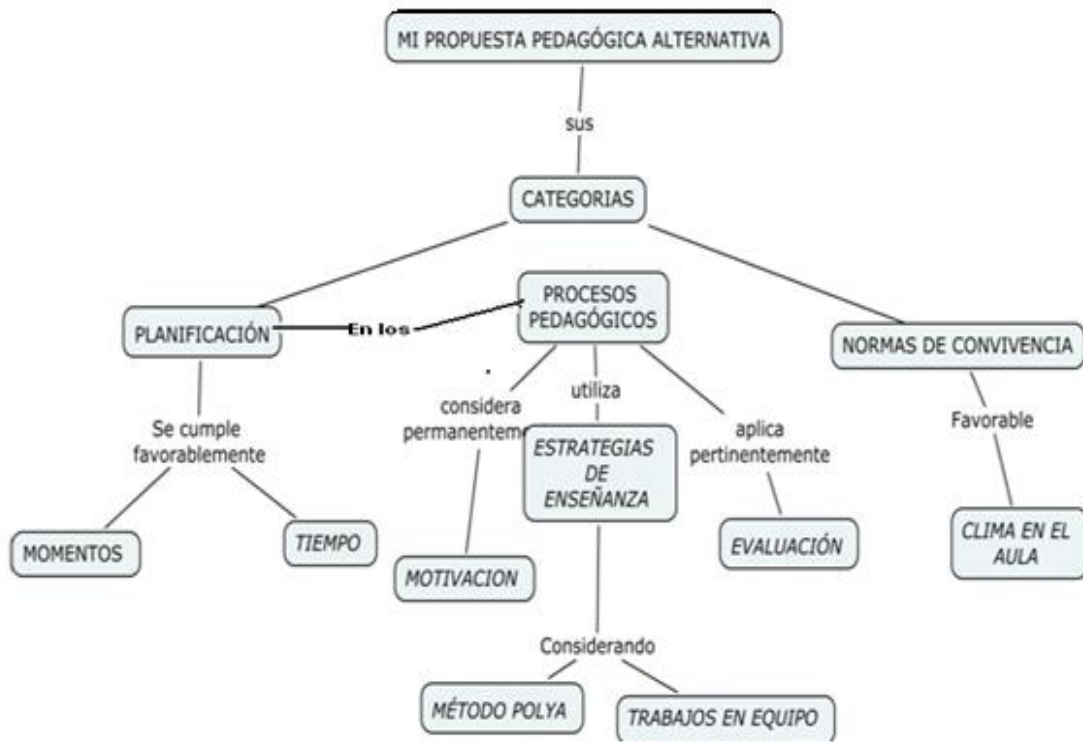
MI PROPUESTA PEDAGÓGICA ALTERNATIVA

sus

CATEGORIAS

PLANIFICACIÓN

En los

PROCESOS PEDAGÓGICOS

NORMAS DE CONVIVENCIA

Se cumple favorablemente

MOMENTOS

TIEMPO

considera permanenteme

utiliza

ESTRATEGIAS DE ENSEÑANZA

aplica pertinentemente

MOTIVACION

EVALUACIÓN

Favorable

CLIMA EN EL AULA

Considerando

MÉTODO POLYA

TRABAJOS EN EQUIPO